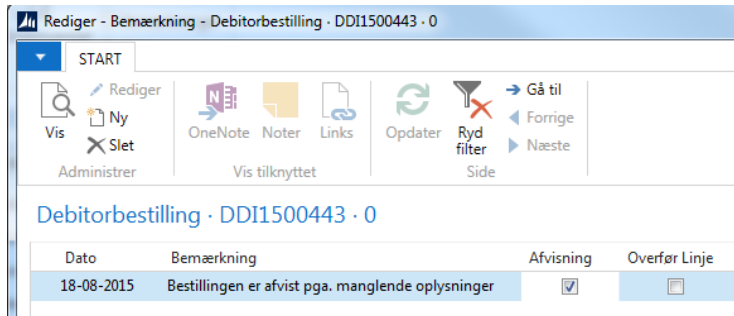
Rediger - Bemærkning - Debitorbestilling - DDI1500443 · 0

START

Vis
Rediger
Ny
Slet
Administrer

OneNote
Noter
Links
Vis tilknyttet

Opdater
Ryd filter
Gå til
Forrige
Næste
Side

Debitorbestilling · DDI1500443 · 0

| Dato | Bemærkning | Afvisning | Overfør Linje |
|---|---|---|---|
| 18-08-2015 | Bestillingen er afvist pga. manglende oplysninger | ☑ | ☐ |